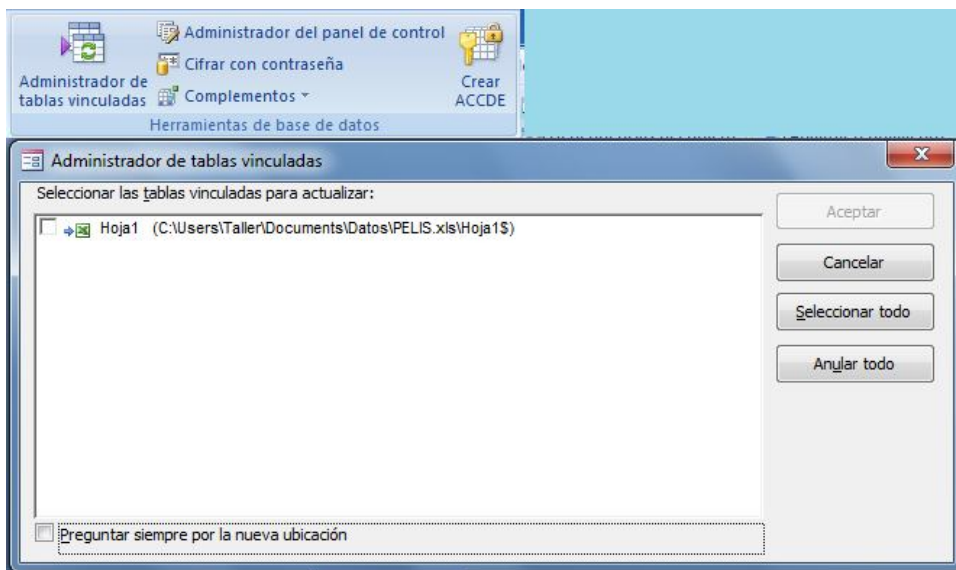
Administrador de tablas vinculadas

Administrador del panel de control

Cifrar con contraseña

Complementos

Crear ACCDE

Herramientas de base de datos

Administrador de tablas vinculadas

Seleccionar las tablas vinculadas para actualizar:

Hoja1 (C:\Users\Taller\Documents\Datos\PELIS.xls\Hoja1$)

Aceptar

Cancelar

Seleccionar todo

Anular todo

Preguntar siempre por la nueva ubicación